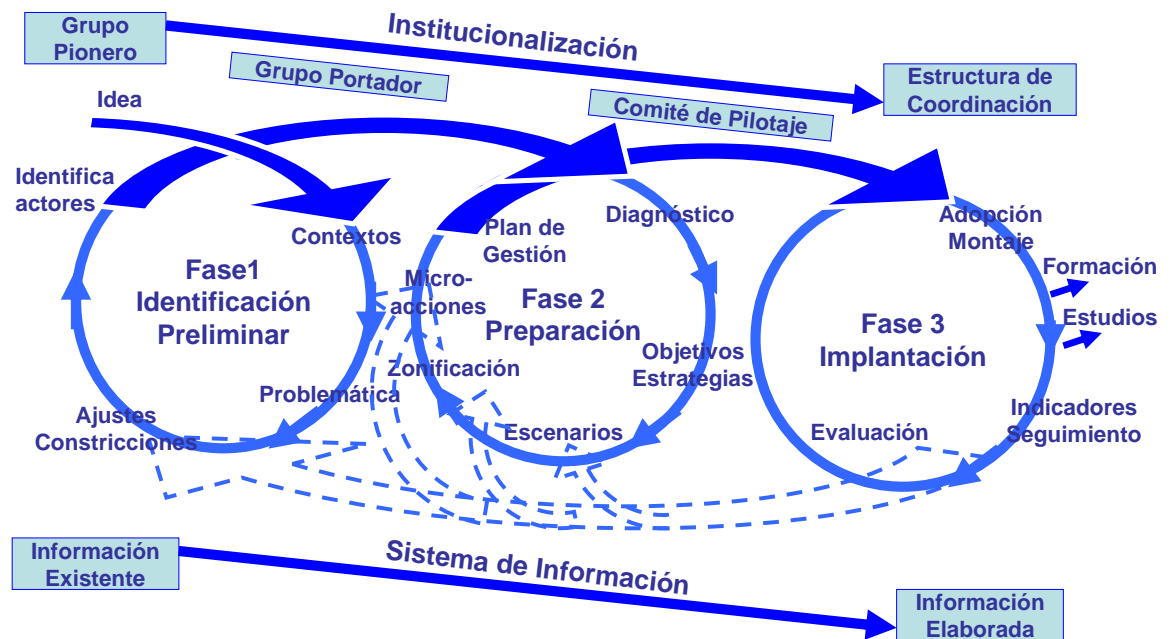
Grupo Pionero

Institucionalización

Grupo Portador

Estructura de Coordinación

Idea

Comité de Pilotaje

Identifica actores

Contextos

Plan de Gestión

Diagnóstico

Adopción Montaje

Fase1 Identificación Preliminar

Micro-acciones

Fase 2 Preparación

Formación

Fase 3 Implantación

Estudios

Objetivos Estrategias

Zonificación

Problemática

Ajustes Constricciones

Escenarios

Evaluación

Indicadores Seguimiento

Información Existente

Sistema de Información

Información Elaborada